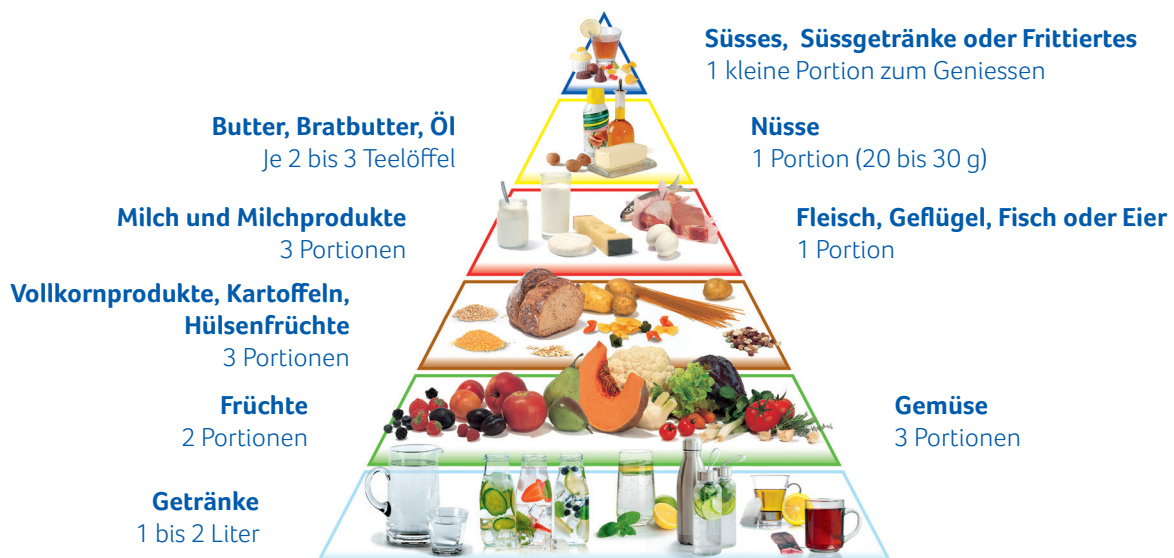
Süsses, Süssgetränke oder Frittiertes
1 kleine Portion zum Geniessen

Butter, Bratbutter, Öl
Je 2 bis 3 Teelöffel

Nüsse
1 Portion (20 bis 30 g)

Milch und Milchprodukte
3 Portionen

Fleisch, Geflügel, Fisch oder Eier
1 Portion

Vollkornprodukte, Kartoffeln, Hülsenfrüchte
3 Portionen

Früchte
2 Portionen

Gemüse
3 Portionen

Getränke
1 bis 2 Liter